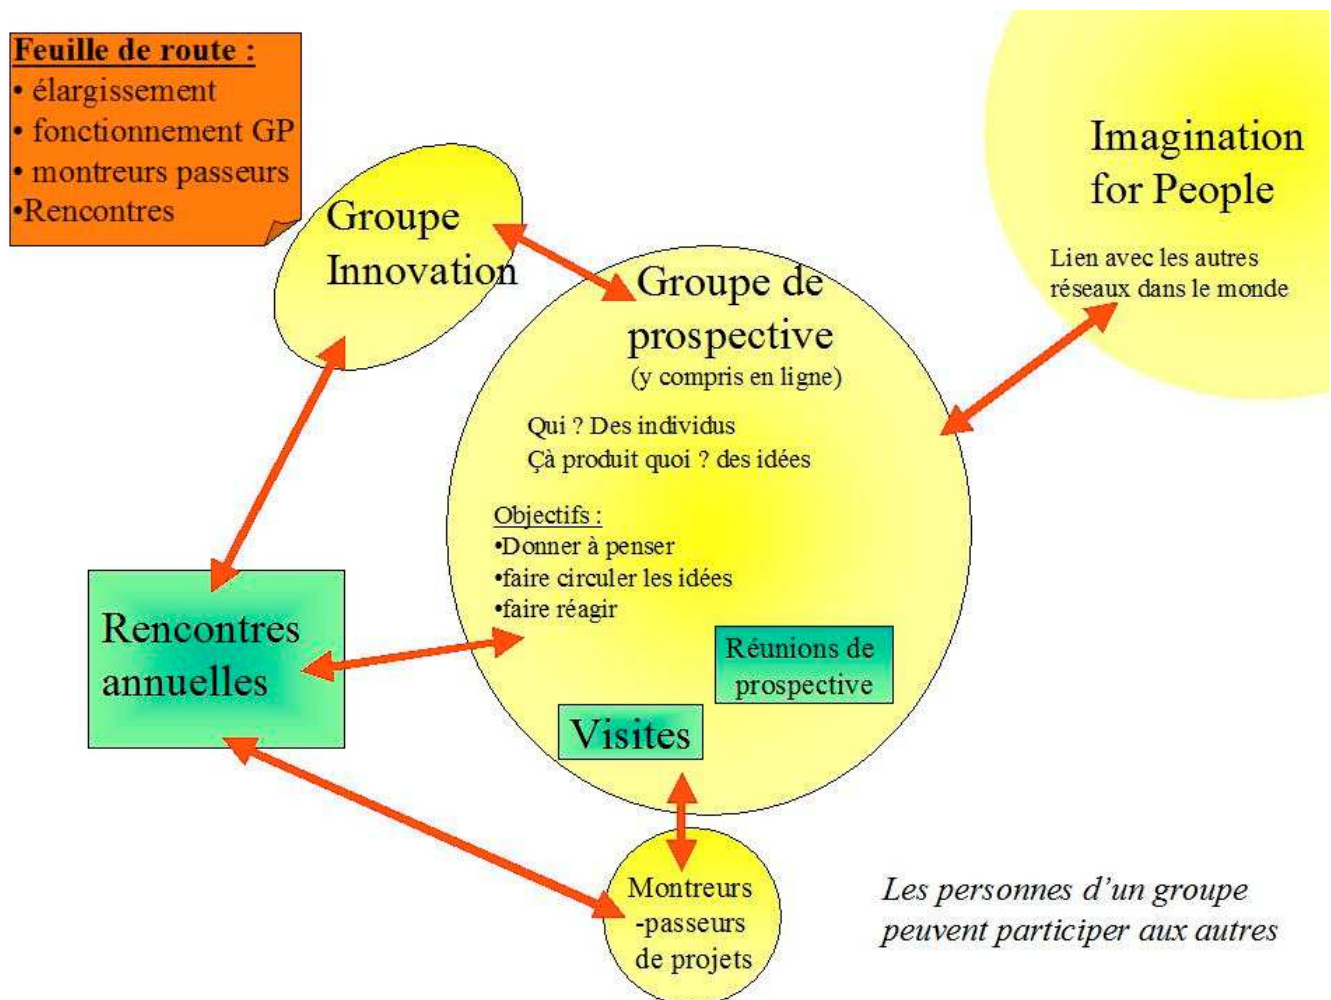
Feuille de route :
• élargissement
• fonctionnement GP
• montreurs passeurs
•Rencontres

Groupe Innovation

Imagination for People

Lien avec les autres réseaux dans le monde

Groupe de prospective
(y compris en ligne)

Qui ? Des individus
Çà produit quoi ? des idées

Objectifs :
•Donner à penser
•faire circuler les idées
•faire réagir

Rencontres annuelles

Réunions de prospective

Visites

Montreurs -passeurs de projets

Les personnes d'un groupe peuvent participer aux autres